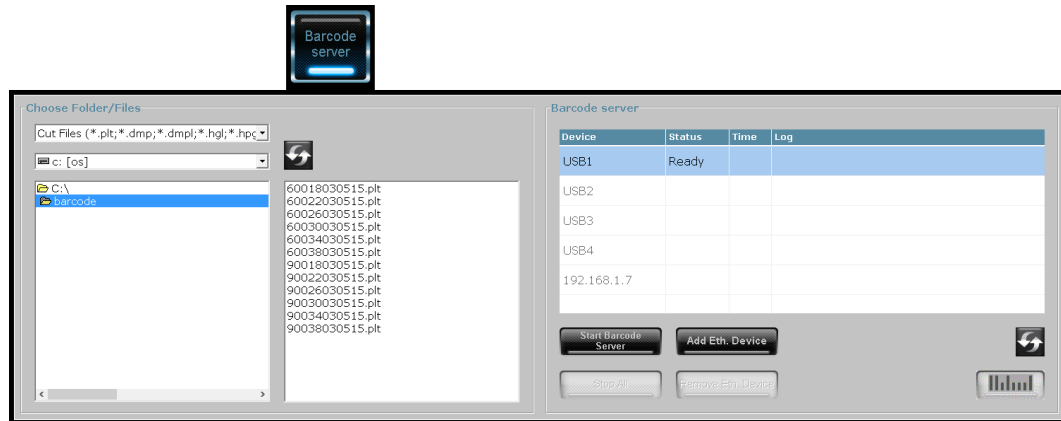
Barcode server

Choose Folder/Files

Cut Files (*.plt;*.dmp;*.dmpl;*.hgl;*.hpc

c: [os]

C:\
barcode

60018030515.plt
60022030515.plt
60026030515.plt
60030030515.plt
60034030515.plt
60038030515.plt
90018030515.plt
90022030515.plt
90026030515.plt
90030030515.plt
90034030515.plt
90038030515.plt

Barcode server

| Device | Status | Time | Log |
|---|---|---|---|
| USB1 | Ready | | |
| USB2 | | | |
| USB3 | | | |
| USB4 | | | |
| 192.168.1.7 | | | |

Start Barcode Server

Add Eth. Device

Stop All

Remove Eth. Device